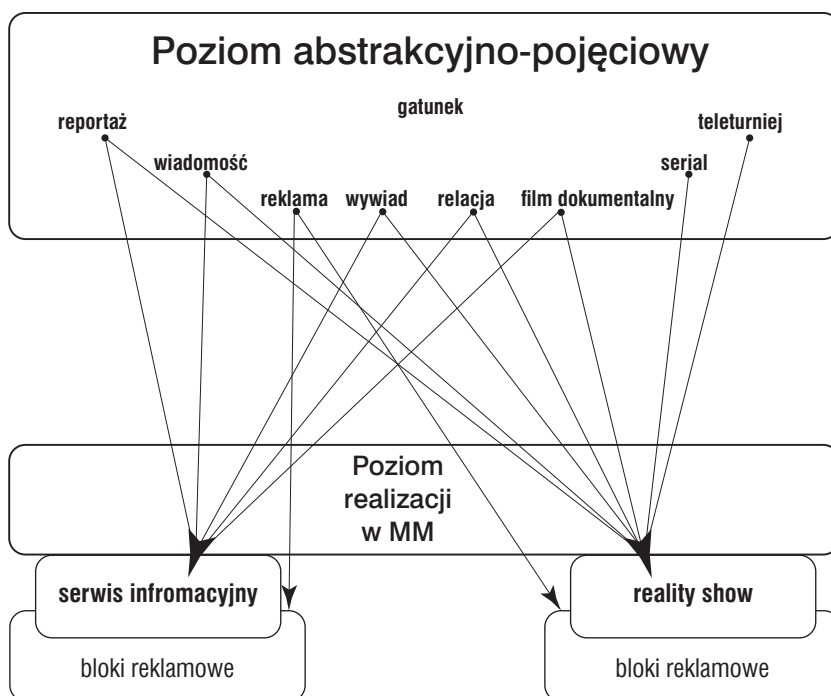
Poziom abstrakcyjno-pojęciowy

gatunek

reportaż

teleturniej

wiadomość

serial

reklama

wywiad

relacja

film dokumentalny

Poziom realizacji w MM

serwis infromacyjny

reality show

bloki reklamowe

bloki reklamowe